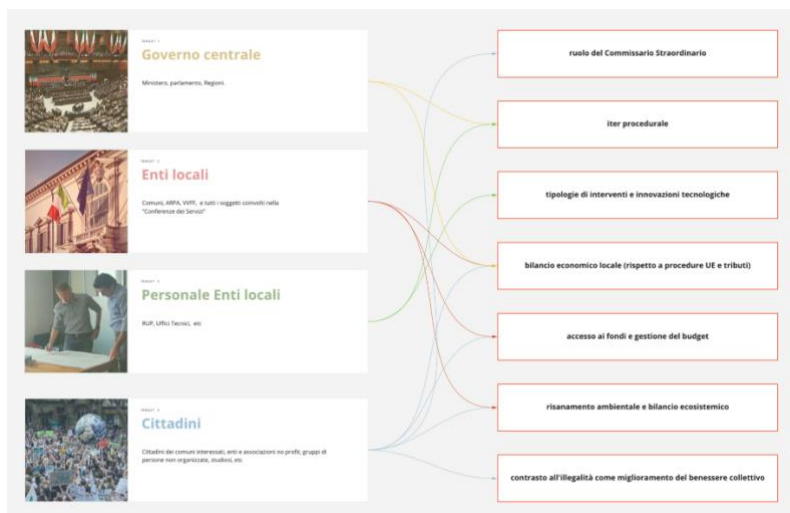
TARGET 1
Governo centrale
Ministero, parlamento, Regioni.

TARGET 2
Enti locali
Comuni, ARPA, VVFF, e tutti i soggetti convolti nella "Conferenze dei Servizi"

TARGET 3
Personale Enti locali
RUP, Uffici Tecnici, etc

TARGET 4
Cittadini
Cittadini dei comuni interessati, enti e associazioni no profit, gruppi di persone non organizzate, studiosi, etc

ruolo del Commissario Straordinario

iter procedurale

tipologie di interventi e innovazioni tecnologiche

bilancio economico locale (rispetto a procedure UE e tributi)

accesso ai fondi e gestione del budget

risanamento ambientale e bilancio ecosistemico

contrasto all'illegalità come miglioramento del benessere collettivo